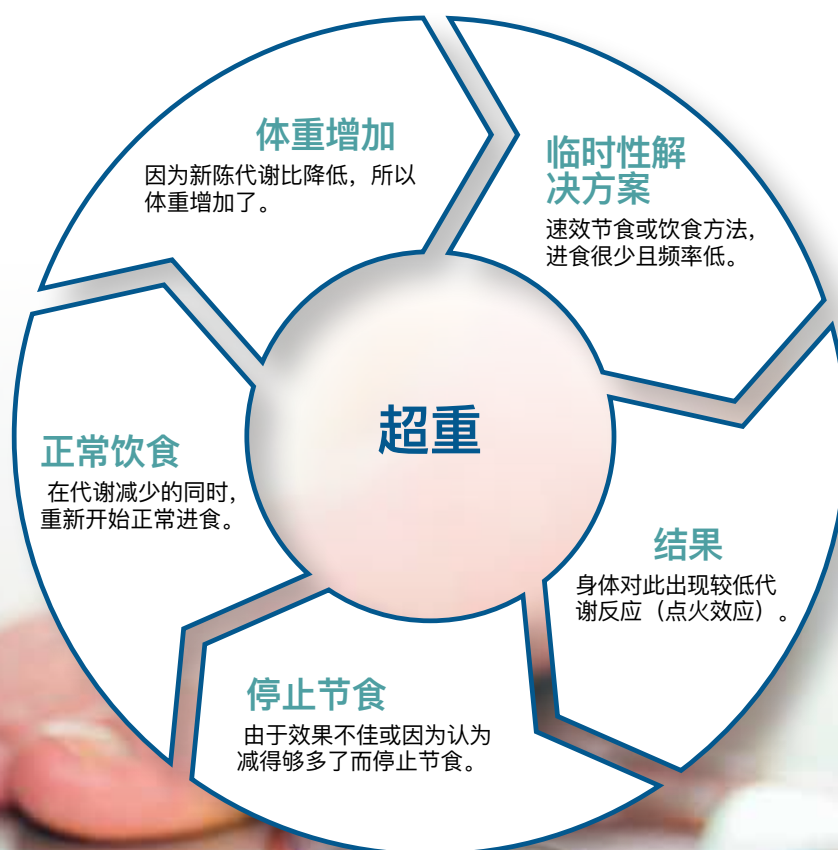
体重增加
因为新陈代谢比降低，所以体重增加了。

临时性解决方案
速效节食或饮食方法，进食很少且频率低。

超重

结果
身体对此出现较低代谢反应（点火效应）。

停止节食
由于效果不佳或因为认为减得够多了而停止节食。

正常饮食
在代谢减少的同时，重新开始正常进食。